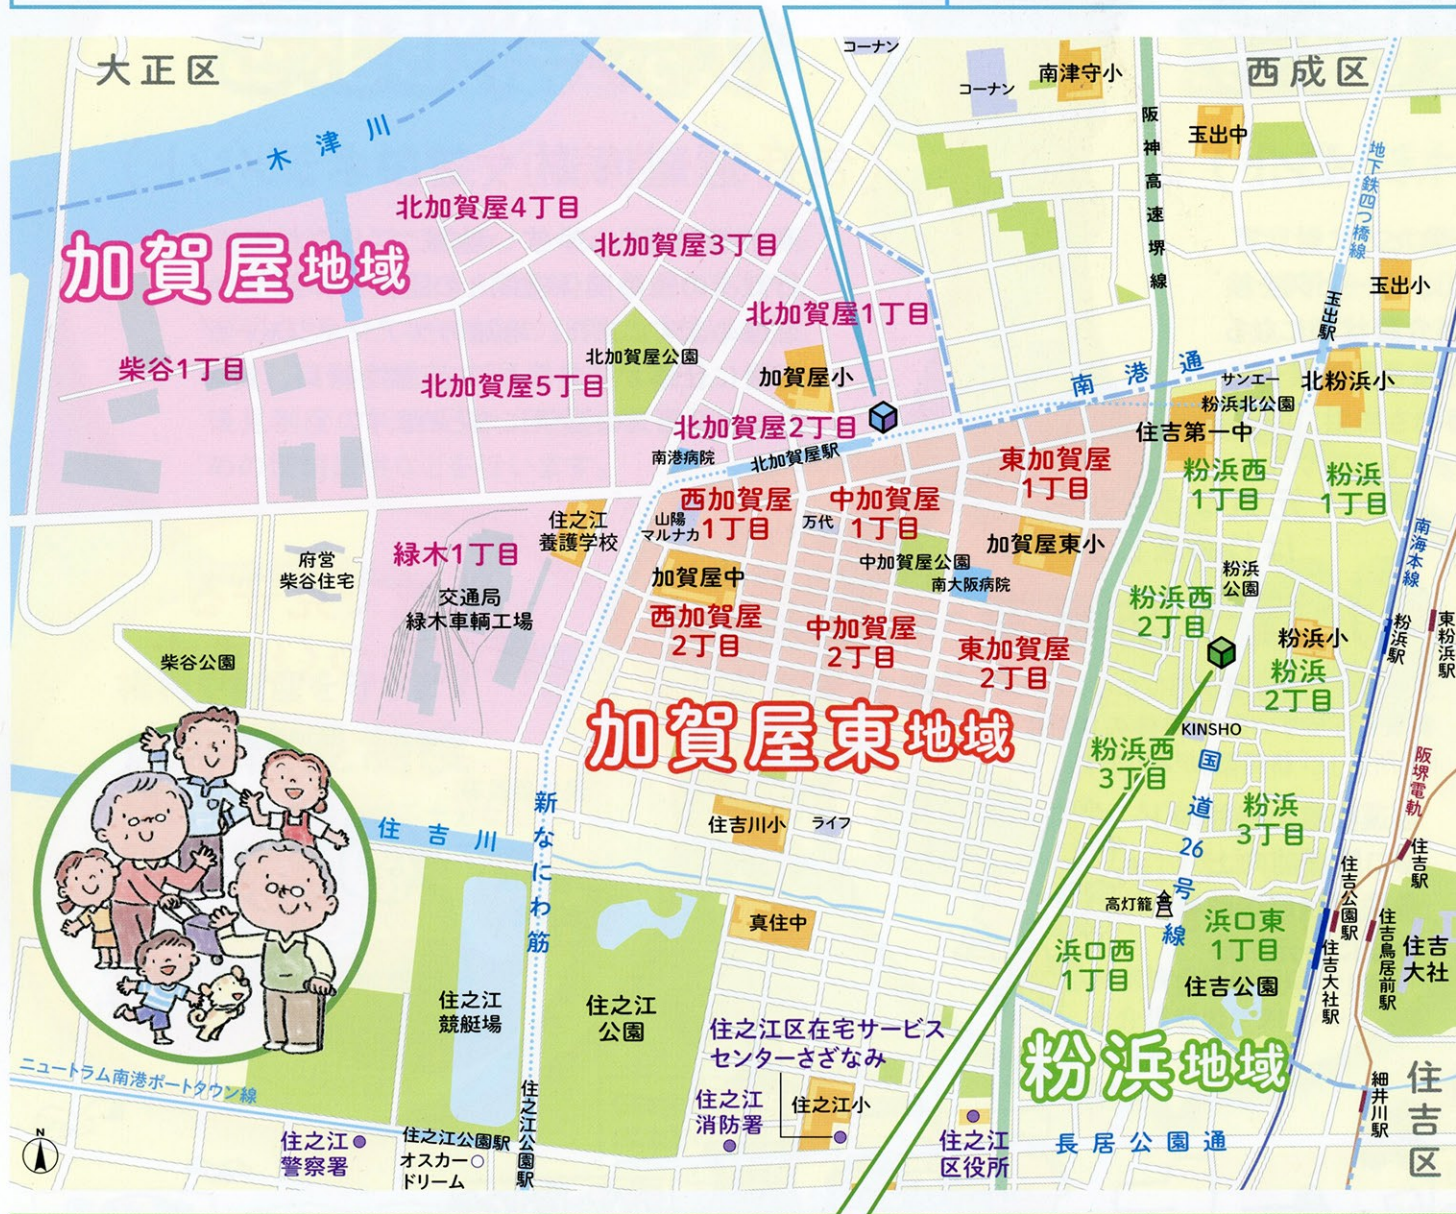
大正区

木津川

加賀屋地域

北加賀屋4丁目
北加賀屋3丁目
北加賀屋1丁目
柴谷1丁目
北加賀屋5丁目
北加賀屋公園
加賀屋小
北加賀屋2丁目
南港病院
北加賀屋駅
住之江養護学校
山陽マルナカ
西加賀屋1丁目
万代
中加賀屋1丁目
東加賀屋1丁目
府営柴谷住宅
緑木1丁目
交通局緑木車輌工場
加賀屋中
中加賀屋公園
南大阪病院
加賀屋東小
西加賀屋2丁目
中加賀屋2丁目
東加賀屋2丁目
柴谷公園

加賀屋東地域

コーナン
コーナン
南津守小
西成区
阪神高速堺線
玉出中
地下鉄四つ橋線
玉出小
玉出駅
南港通
サンエー
粉浜北公園
北粉浜小
住吉第一中
粉浜西1丁目
粉浜1丁目
南海本線
粉浜公園
粉浜西2丁目
粉浜小
粉浜2丁目
粉浜駅
東粉浜駅
KINSHO
粉浜西3丁目
国道26号線
粉浜3丁目
阪堺電軌
住吉駅
住吉公園駅
住吉大社駅
住吉鳥居前駅
住吉大社
高灯籠
浜口東1丁目
浜口西1丁目
住吉公園

住吉川
新なにわ筋
住吉川小
ライフ
真住中
住之江競艇場
住之江公園
住之江区在宅サービスセンターさざなみ
住之江消防署
住之江小
住之江区役所
粉浜地域
長居公園通
細井川駅
住吉区
ニュートラム南港ポートタウン線
住之江警察署
住之江公園駅
オスカードリーム
住之江公園駅
N